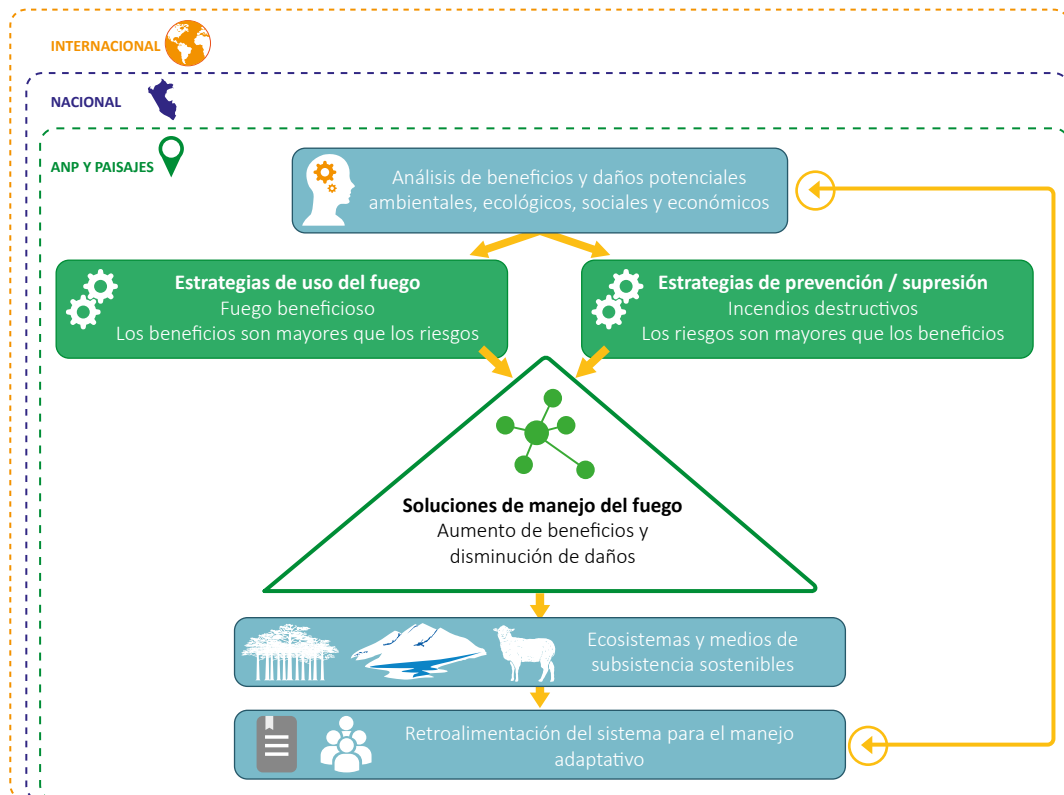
INTERNACIONAL

NACIONAL

ANP Y PAISAJES

Análisis de beneficios y daños potenciales ambientales, ecológicos, sociales y económicos

**Estrategias de uso del fuego**
Fuego beneficioso
Los beneficios son mayores que los riesgos

**Estrategias de prevención / supresión**
Incendios destructivos
Los riesgos son mayores que los beneficios

**Soluciones de manejo del fuego**
Aumento de beneficios y disminución de daños

Ecosistemas y medios de subsistencia sostenibles

Retroalimentación del sistema para el manejo adaptativo